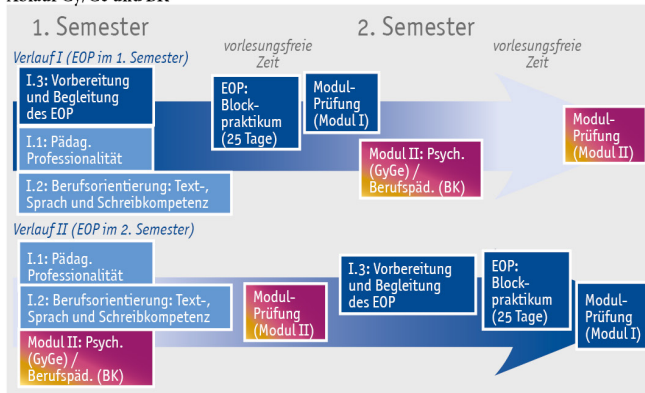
Modul GyGe und BK

1. Semester

2. Semester

Verlauf I (EOP im 1. Semester)

vorlesungsfreie Zeit

vorlesungsfreie Zeit

I.3: Vorbereitung und Begleitung des EOP

EOP: Blockpraktikum (25 Tage)

Modul-Prüfung (Modul I)

Modul-Prüfung (Modul II)

I.1: Pädag. Professionalität

Modul II: Psych. (GyGe) / Berufspäd. (BK)

I.2: Berufsorientierung: Text-, Sprach und Schreibkompetenz

Verlauf II (EOP im 2. Semester)

I.1: Pädag. Professionalität

EOP: Blockpraktikum (25 Tage)

I.3: Vorbereitung und Begleitung des EOP

I.2: Berufsorientierung: Text-, Sprach und Schreibkompetenz

Modul-Prüfung (Modul II)

Modul-Prüfung (Modul I)

Modul II: Psych. (GyGe) / Berufspäd. (BK)